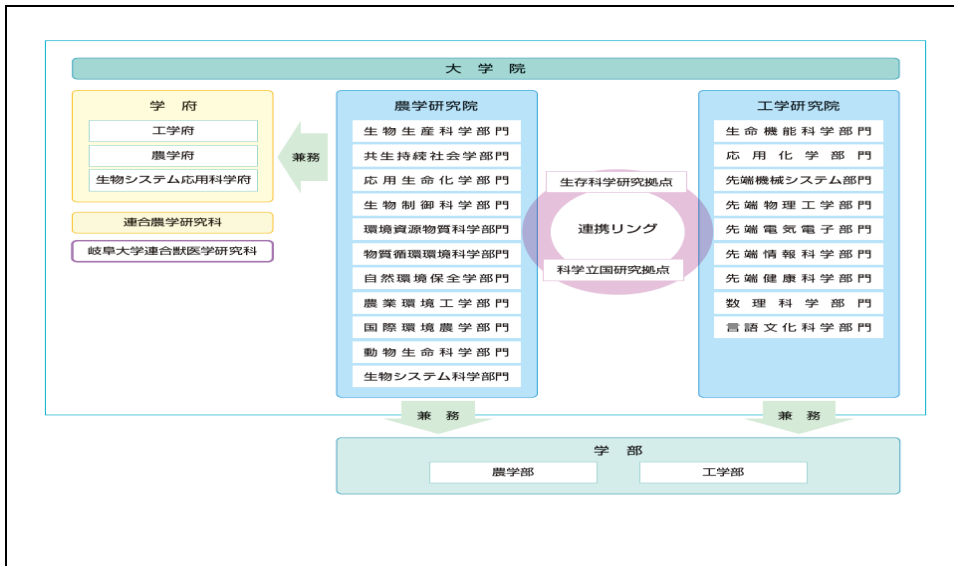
大学院

学府
工学府
農学府
生物システム応用科学府

兼務

連合農学研究科
岐阜大学連合獣医学研究科

農学研究院
生物生産科学部門
共生持続社会学部門
応用生命化学部門
生物制御科学部門
環境資源物質科学部門
物質循環環境科学部門
自然環境保全学部門
農業環境工学部門
国際環境農学部門
動物生命科学部門
生物システム科学部門

生存科学研究拠点
連携リング
科学立国研究拠点

工学研究院
生命機能科学部門
応用化学部門
先端機械システム部門
先端物理工学部門
先端電気電子部門
先端情報科学部門
先端健康科学部門
数理科学部門
言語文化科学部門

兼務
兼務

学部
農学部
工学部